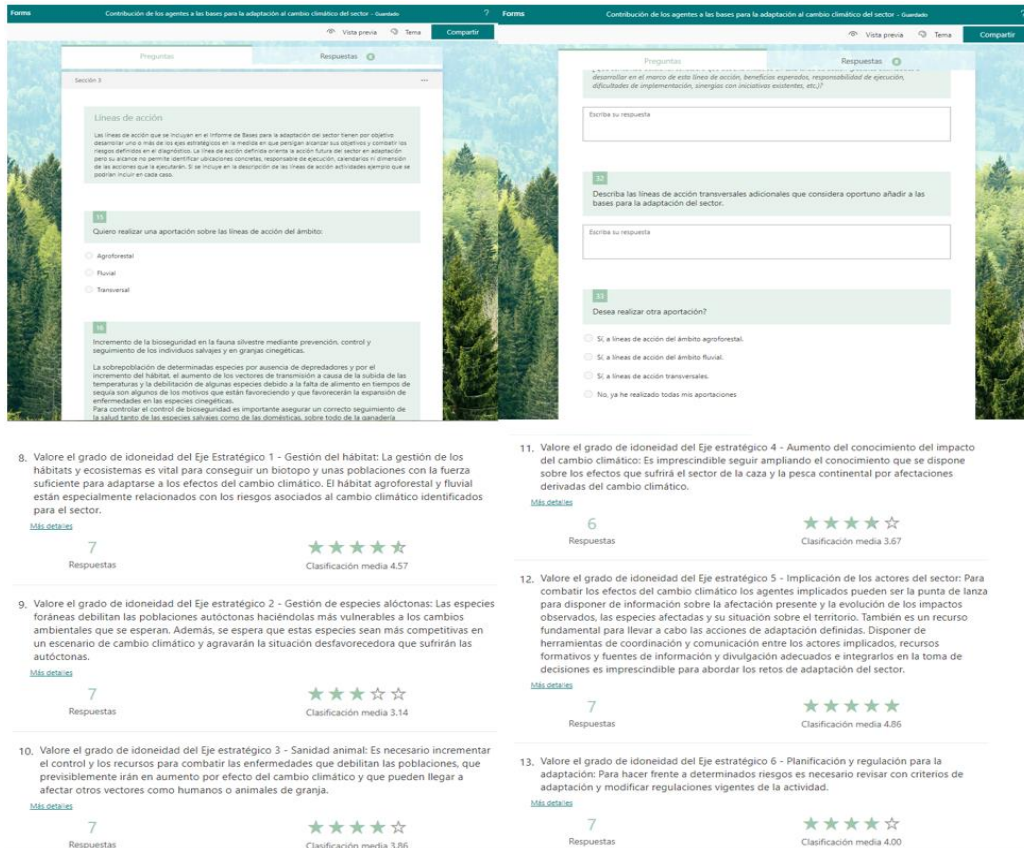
Forms

Contribución de los agentes a las bases para la adaptación al cambio climático del sector - Guardado

?

Vista previa Tema Compartir

Preguntas Respuestas

Sección 3

Líneas de acción

Las líneas de acción que se incluyan en el Informe de Bases para la adaptación del sector tienen por objetivo desarrollar uno o más de los ejes estratégicos en la medida en que persigan alcanzar sus objetivos y combatir los riesgos definidos en el diagnóstico. La línea de acción definida orienta la acción futura del sector en adaptación pero su alcance no permite identificar ubicaciones concretas, responsable de ejecución, calendarios ni dimensión de las acciones que la ejecutarán. Si se incluye en la descripción de las líneas de acción actividades ejemplo que se podrían incluir en cada caso.

15

Quiero realizar una aportación sobre las líneas de acción del ámbito:

Agroforestal

Fluvial

Transversal

16

Incremento de la bioseguridad en la fauna silvestre mediante prevención, control y seguimiento de los individuos salvajes y en granjas cinegéticas.

La sobrepoblación de determinadas especies por ausencia de depredadores y por el incremento del hábitat, el aumento de los vectores de transmisión a causa de la subida de las temperaturas y la debilitación de algunas especies debido a la falta de alimento en tiempos de sequía son algunos de los motivos que están favoreciendo y que favorecerán la expansión de enfermedades en las especies cinegéticas.

Para controlar el control de bioseguridad es importante asegurar un correcto seguimiento de la salud tanto de las especies salvajes como de las domésticas, sobre todo de la ganadería

Forms

Contribución de los agentes a las bases para la adaptación al cambio climático del sector - Guardado

Vista previa Tema Compartir

Preguntas Respuestas

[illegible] desarrollar en el marco de esta línea de acción, beneficios esperados, responsabilidad de ejecución, dificultades de implementación, sinergias con iniciativas existentes, etc.)?

Escriba su respuesta

32

Describa las líneas de acción transversales adicionales que considera oportuno añadir a las bases para la adaptación del sector.

Escriba su respuesta

33

Desea realizar otra aportación?

Sí, a líneas de acción del ámbito agroforestal.

Sí, a líneas de acción del ámbito fluvial.

Sí, a líneas de acción transversales.

No, ya he realizado todas mis aportaciones

8. Valore el grado de idoneidad del Eje Estratégico 1 - Gestión del hábitat: La gestión de los hábitats y ecosistemas es vital para conseguir un biotopo y unas poblaciones con la fuerza suficiente para adaptarse a los efectos del cambio climático. El hábitat agroforestal y fluvial están especialmente relacionados con los riesgos asociados al cambio climático identificados para el sector.

Más detalles

7
Respuestas

Clasificación media 4.57

9. Valore el grado de idoneidad del Eje Estratégico 2 - Gestión de especies alóctonas: Las especies foráneas debilitan las poblaciones autóctonas haciéndolas más vulnerables a los cambios ambientales que se esperan. Además, se espera que estas especies sean más competitivas en un escenario de cambio climático y agravarán la situación desfavorecedora que sufrirán las autóctonas.

Más detalles

7
Respuestas

Clasificación media 3.14

10. Valore el grado de idoneidad del Eje Estratégico 3 - Sanidad animal: Es necesario incrementar el control y los recursos para combatir las enfermedades que debilitan las poblaciones, que previsiblemente irán en aumento por efecto del cambio climático y que pueden llegar a afectar otros vectores como humanos o animales de granja.

Más detalles

7
Respuestas

Clasificación media 3.86

11. Valore el grado de idoneidad del Eje estratégico 4 - Aumento del conocimiento del impacto del cambio climático: Es imprescindible seguir ampliando el conocimiento que se dispone sobre los efectos que sufrirá el sector de la caza y la pesca continental por afectaciones derivadas del cambio climático.

Más detalles

6
Respuestas

Clasificación media 3.67

12. Valore el grado de idoneidad del Eje estratégico 5 - Implicación de los actores del sector: Para combatir los efectos del cambio climático los agentes implicados pueden ser la punta de lanza para disponer de información sobre la afectación presente y la evolución de los impactos observados, las especies afectadas y su situación sobre el territorio. También es un recurso fundamental para llevar a cabo las acciones de adaptación definidas. Disponer de herramientas de coordinación y comunicación entre los actores implicados, recursos formativos y fuentes de información y divulgación adecuados e integrarlos en la toma de decisiones es imprescindible para abordar los retos de adaptación del sector.

Más detalles

7
Respuestas

Clasificación media 4.86

13. Valore el grado de idoneidad del Eje estratégico 6 - Planificación y regulación para la adaptación: Para hacer frente a determinados riesgos es necesario revisar con criterios de adaptación y modificar regulaciones vigentes de la actividad.

Más detalles

7
Respuestas

Clasificación media 4.00